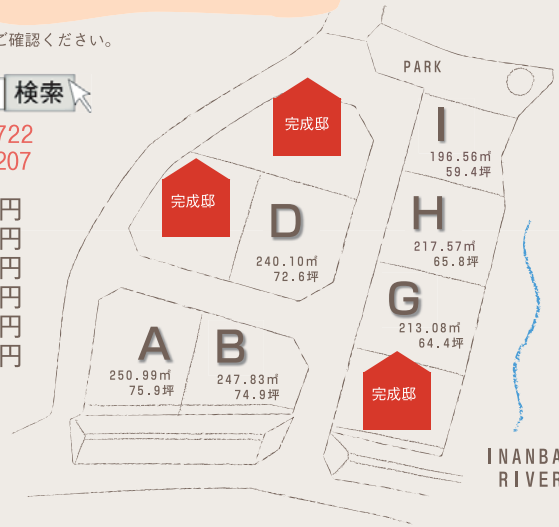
ご確認ください。

検索

722
207

円
円
円
円
円
円

PARK

完成邸

I
196.56㎡
59.4坪

完成邸

D
240.10㎡
72.6坪

H
217.57㎡
65.8坪

G
213.08㎡
64.4坪

A
250.99㎡
75.9坪

B
247.83㎡
74.9坪

完成邸

INANBA
RIVER